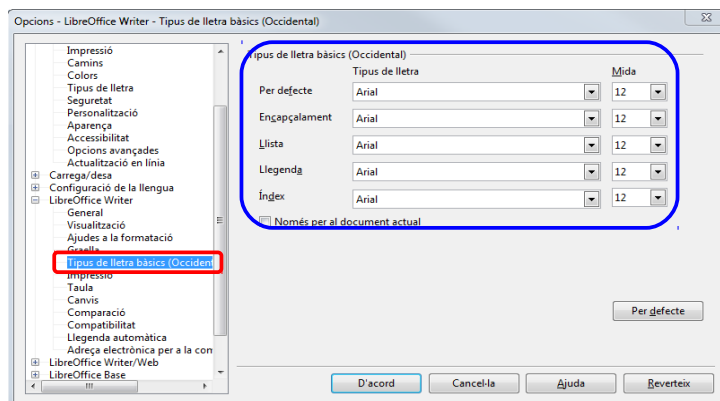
Opcions - LibreOffice Writer - Tipus de lletra bàsics (Occidental)

Impressió
Camins
Colors
Tipus de lletra
Seguretat
Personalització
Aparença
Accessibilitat
Opcions avançades
Actualització en línia
Carrega/desa
Configuració de la llengua
LibreOffice Writer
General
Visualització
Ajudes a la formatació
Graella
Tipus de lletra bàsics (Occident
Impressió
Taula
Canvis
Comparació
Compatibilitat
Llegenda automàtica
Adreça electrònica per a la con
LibreOffice Writer/Web
LibreOffice Base

Tipus de lletra bàsics (Occidental)

| | Tipus de lletra | Mida |
|---|---|---|
| Per defecte | Arial | 12 |
| Encapçalament | Arial | 12 |
| Llista | Arial | 12 |
| Llegenda | Arial | 12 |
| Índex | Arial | 12 |

Només per al document actual

Per defecte

D'acord
Cancel·la
Ajuda
Reverteix